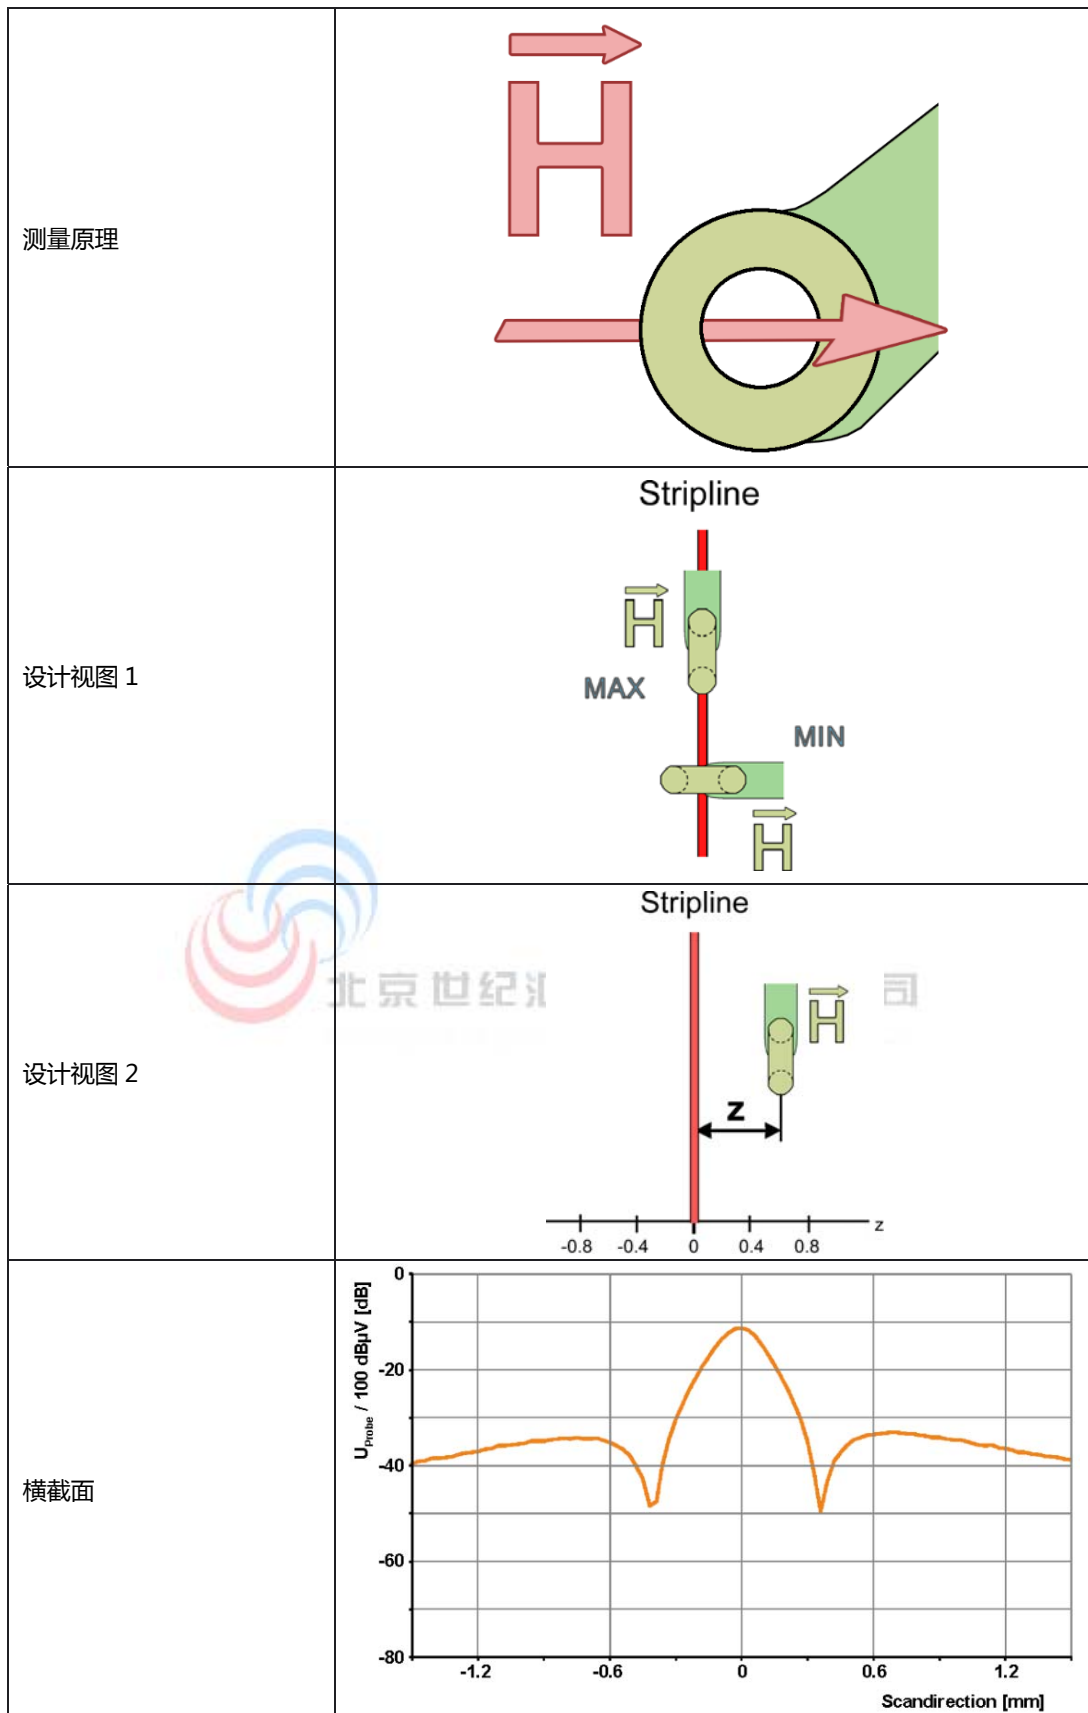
| 测量原理 | $\vec{H}$ |
|---|---|
| 设计视图 1 | Stripline<br>$\vec{H}$<br>MAX<br>MIN<br>$\vec{H}$ |
| 设计视图 2 | Stripline<br>$\vec{H}$<br>z<br>-0.8 -0.4 0 0.4 0.8 z |
| 横截面 | $U_{Probe}$ / 100 dBµV [dB]<br>0 -20 -40 -60 -80<br>-1.2 -0.6 0 0.6 1.2<br>Scandirection [mm] |

北京世纪汇 司